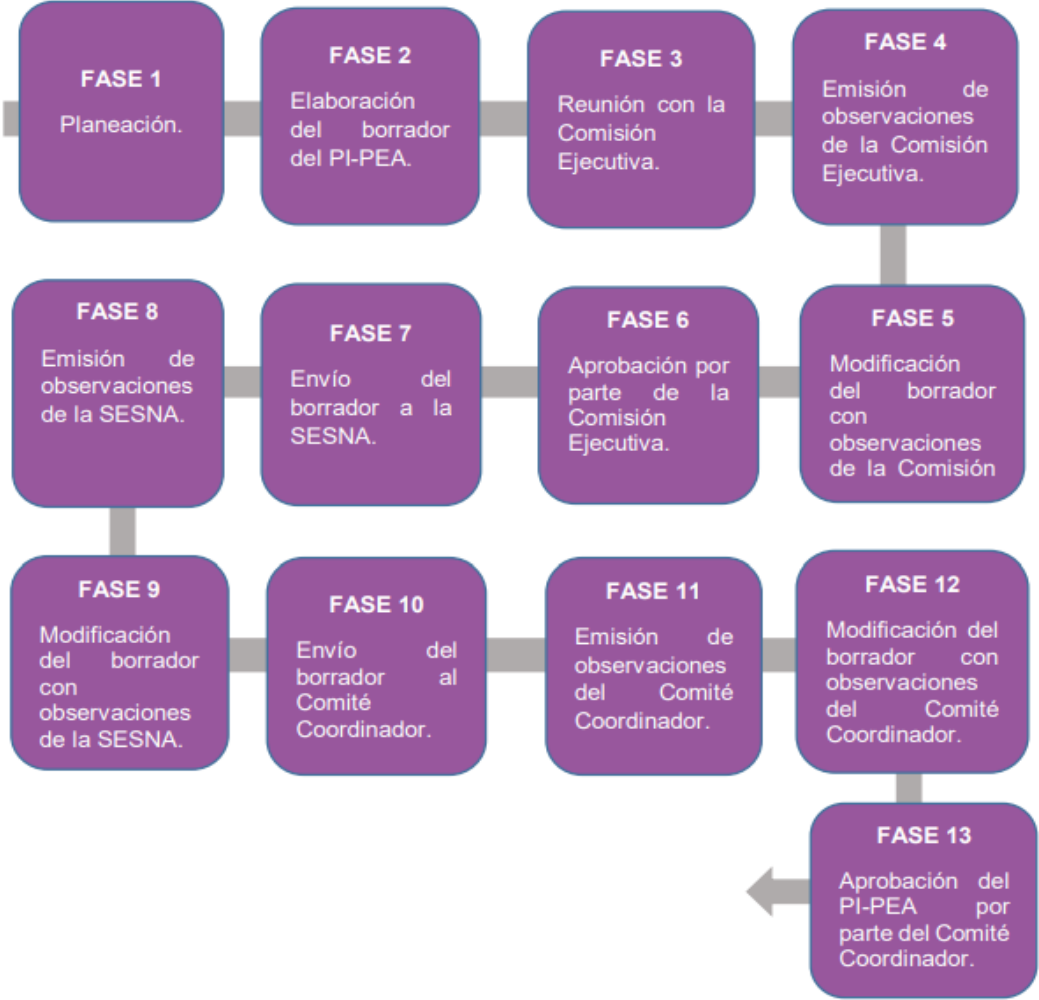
FASE 1
Planeación.

FASE 2
Elaboración del borrador del PI-PEA.

FASE 3
Reunión con la Comisión Ejecutiva.

FASE 4
Emisión de observaciones de la Comisión Ejecutiva.

FASE 5
Modificación del borrador con observaciones de la Comisión

FASE 6
Aprobación por parte de la Comisión Ejecutiva.

FASE 7
Envío del borrador a la SESNA.

FASE 8
Emisión de observaciones de la SESNA.

FASE 9
Modificación del borrador con observaciones de la SESNA.

FASE 10
Envío del borrador al Comité Coordinador.

FASE 11
Emisión de observaciones del Comité Coordinador.

FASE 12
Modificación del borrador con observaciones del Comité Coordinador.

FASE 13
Aprobación del PI-PEA por parte del Comité Coordinador.